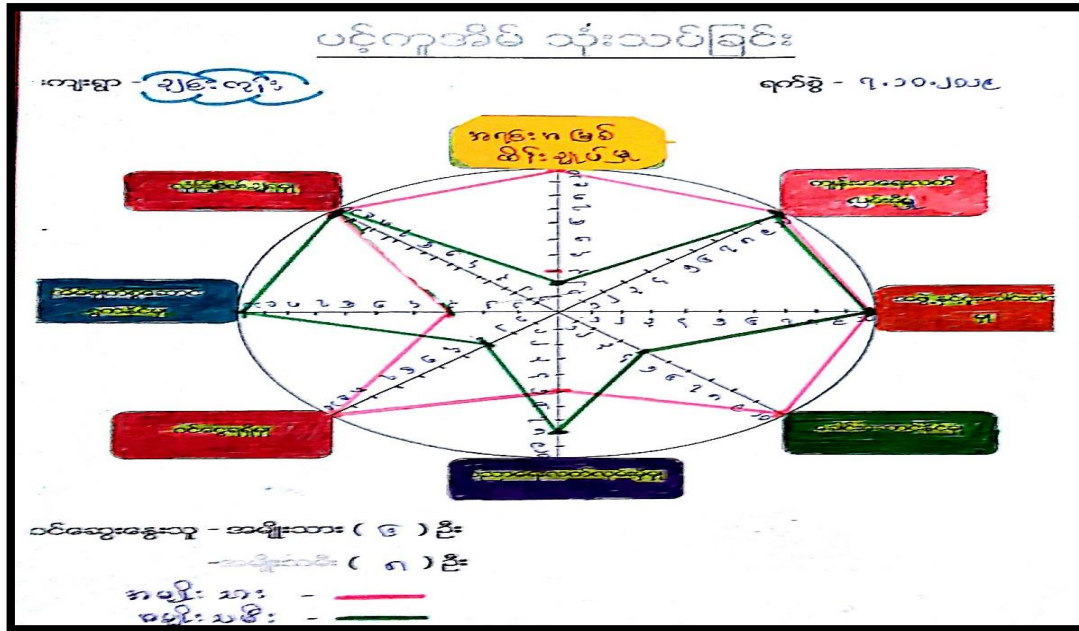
ပင့်ကူအိမ် သုံးသပ်ခြင်း

ကျေးရွာ - ချင်းကုန်း

ရက်စွဲ - ၇.၁၀.၂၀၁၉

အကြွေး၊ မြေ ဆိုင်းချုပ်မှု

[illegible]

ကျန်းမာရေးလက် လှမ်းမှု

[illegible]

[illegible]

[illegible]

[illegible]

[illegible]

ဆွေးနွေးသူ - အမျိုးသား ( ၆ ) ဦး

- အမျိုးသမီး ( ၈ ) ဦး

အမျိုးသား -

အမျိုးသမီး -